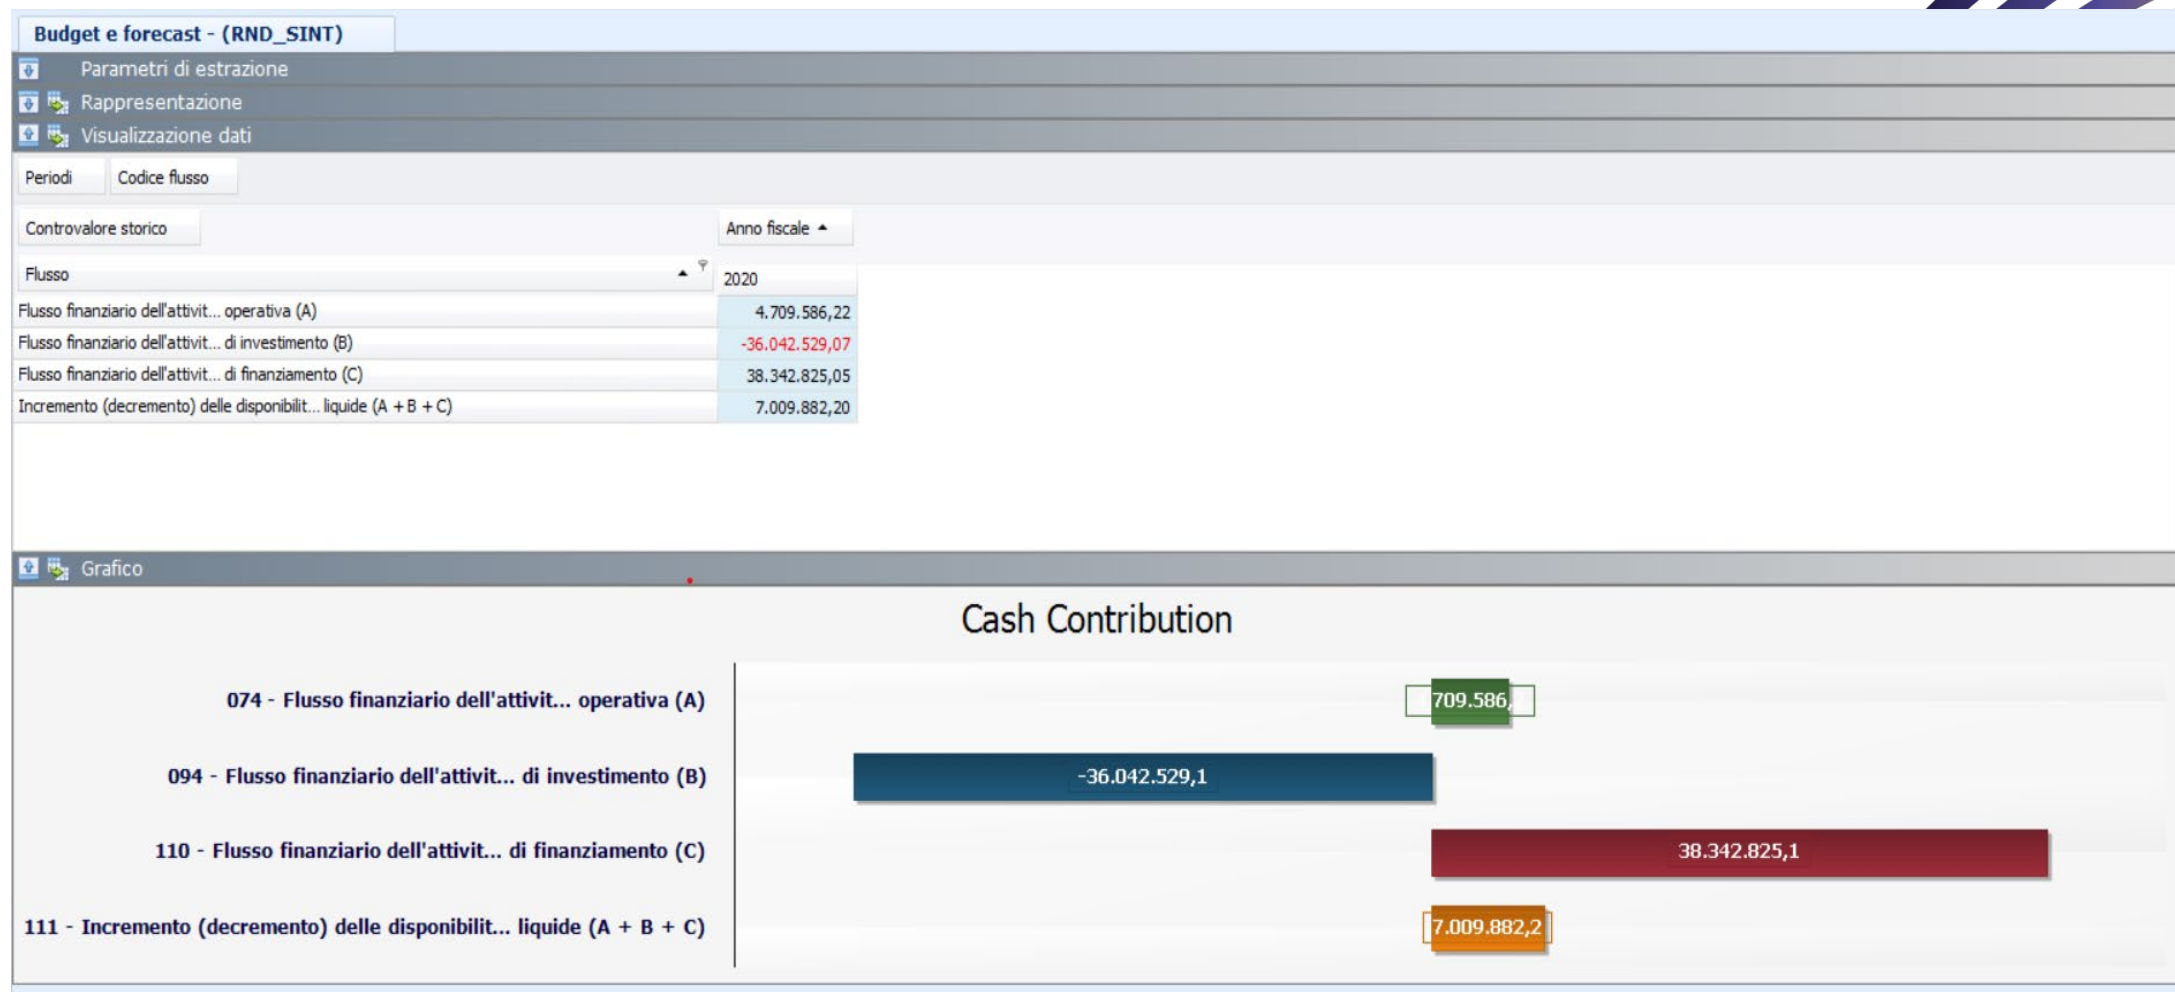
Budget e forecast - (RND_SINT)

Parametri di estrazione

Rappresentazione

Visualizzazione dati

Periodi Codice flusso

Controvalore storico

Anno fiscale

| Flusso | 2020 |
|---|---|
| Flusso finanziario dell'attivit... operativa (A) | 4.709.586,22 |
| Flusso finanziario dell'attivit... di investimento (B) | -36.042.529,07 |
| Flusso finanziario dell'attivit... di finanziamento (C) | 38.342.825,05 |
| Incremento (decremento) delle disponibilit... liquide (A + B + C) | 7.009.882,20 |

Grafico

Cash Contribution

074 - Flusso finanziario dell'attivit... operativa (A)

094 - Flusso finanziario dell'attivit... di investimento (B)

110 - Flusso finanziario dell'attivit... di finanziamento (C)

111 - Incremento (decremento) delle disponibilit... liquide (A + B + C)

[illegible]709.586,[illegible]

-36.042.529,1

38.342.825,1

7.009.882,2